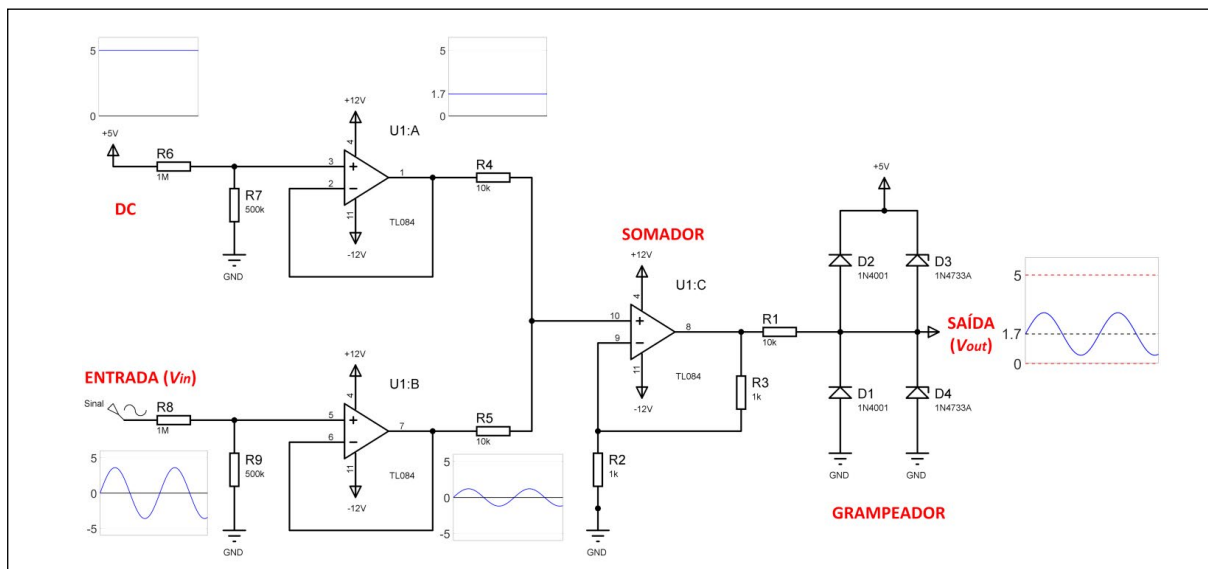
5

0

+5V

R6

1M

R7

500k

DC

GND

+12V

4

3

2

11

-12V

U1:A

1

TL084

5

1.7

0

R4

10k

+5V

D2

1N4001

D3

1N4733A

SOMADOR

+12V

U1:C

10

9

4

11

8

-12V

TL084

R1

10k

R3

1k

R2

1k

GND

5

1.7

0

SAÍDA ($V_{out}$)

D1

1N4001

D4

1N4733A

GND

GND

GRAMPEADOR

ENTRADA ($V_{in}$)

Sinal

R8

1M

R9

500k

GND

5

0

-5

+12V

U1:B

5

6

4

11

7

-12V

TL084

R5

10k

5

0

-5